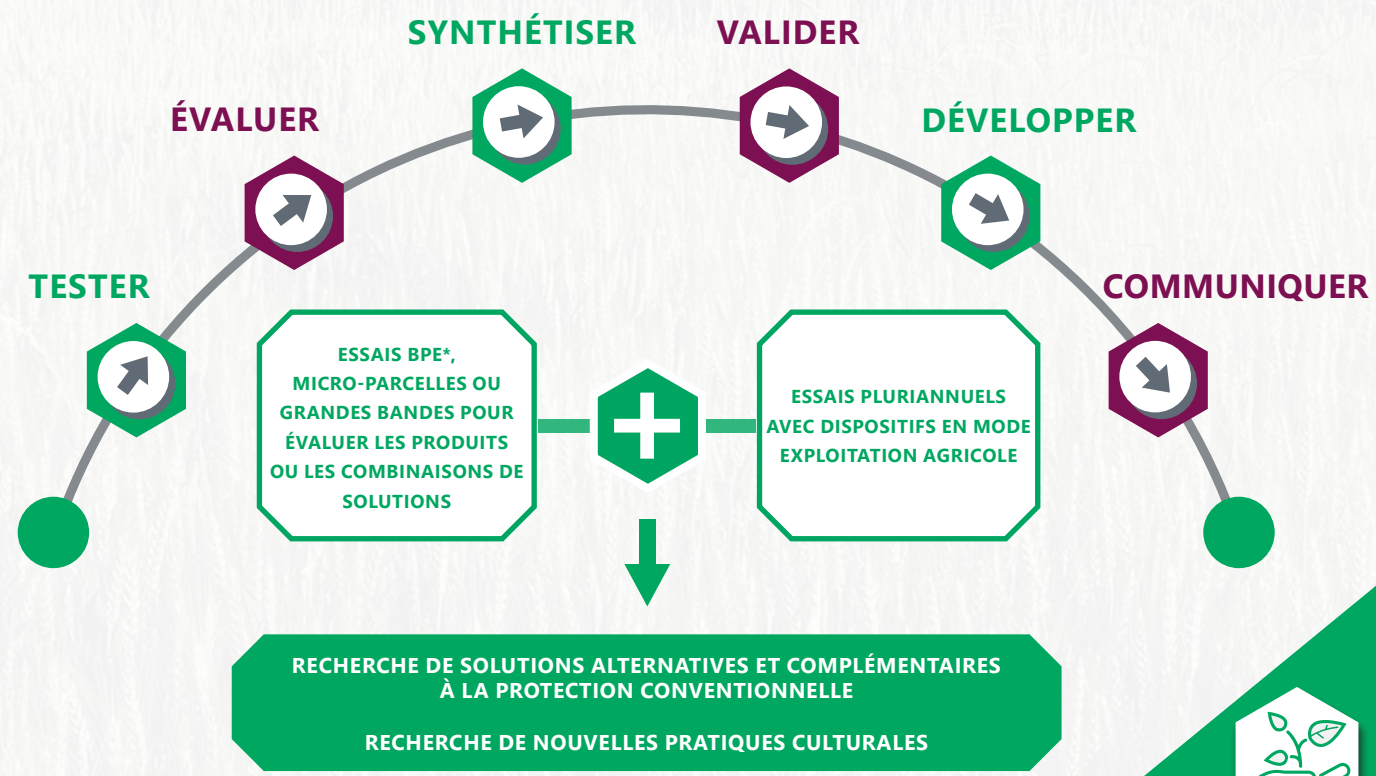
SYNTHÉTISER

VALIDER

ÉVALUER

DÉVELOPPER

TESTER

COMMUNIQUER

ESSAIS BPE*, MICRO-PARCELLES OU GRANDES BANDES POUR ÉVALUER LES PRODUITS OU LES COMBINAISONS DE SOLUTIONS

ESSAIS PLURIANNUELS AVEC DISPOSITIFS EN MODE EXPLOITATION AGRICOLE

RECHERCHE DE SOLUTIONS ALTERNATIVES ET COMPLÉMENTAIRES À LA PROTECTION CONVENTIONNELLE

RECHERCHE DE NOUVELLES PRATIQUES CULTURALES